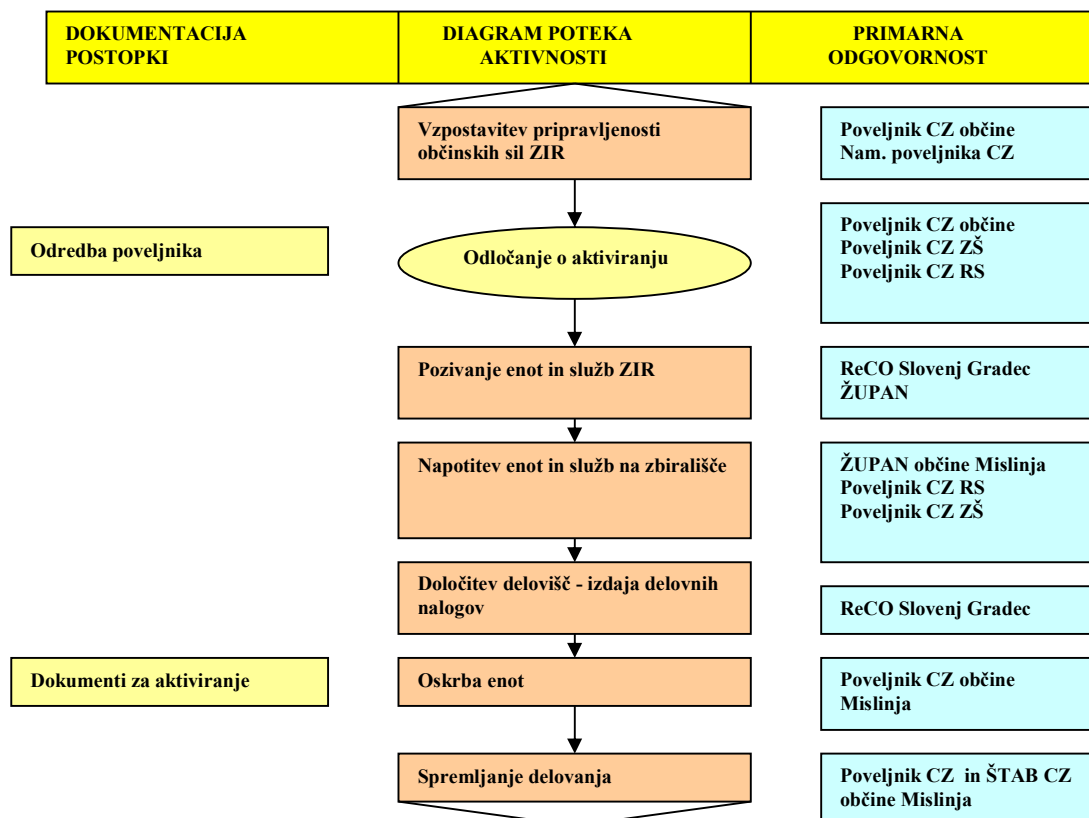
| DOKUMENTACIJA POSTOPKI | DIAGRAM POTEKA AKTIVNOSTI | PRIMARNA ODGOVORNOST |
|---|---|---|
| | Vzpostavitev pripravljenosti občinskih sil ZIR | Poveljnik CZ občine Nam. poveljnika CZ |
| Odredba poveljnika | Odločanje o aktiviranju | Poveljnik CZ občine Poveljnik CZ ZŠ Poveljnik CZ RS |
| | Pozivanje enot in služb ZIR | ReCO Slovenj Gradec ŽUPAN |
| | Napotitev enot in služb na zbirališče | ŽUPAN občine Mislinja Poveljnik CZ RS Poveljnik CZ ZŠ |
| | Določitev delovišč - izdaja delovnih nalogov | ReCO Slovenj Gradec |
| Dokumenti za aktiviranje | Oskrba enot | Poveljnik CZ občine Mislinja |
| | Spremljanje delovanja | Poveljnik CZ in ŠTAB CZ občine Mislinja |